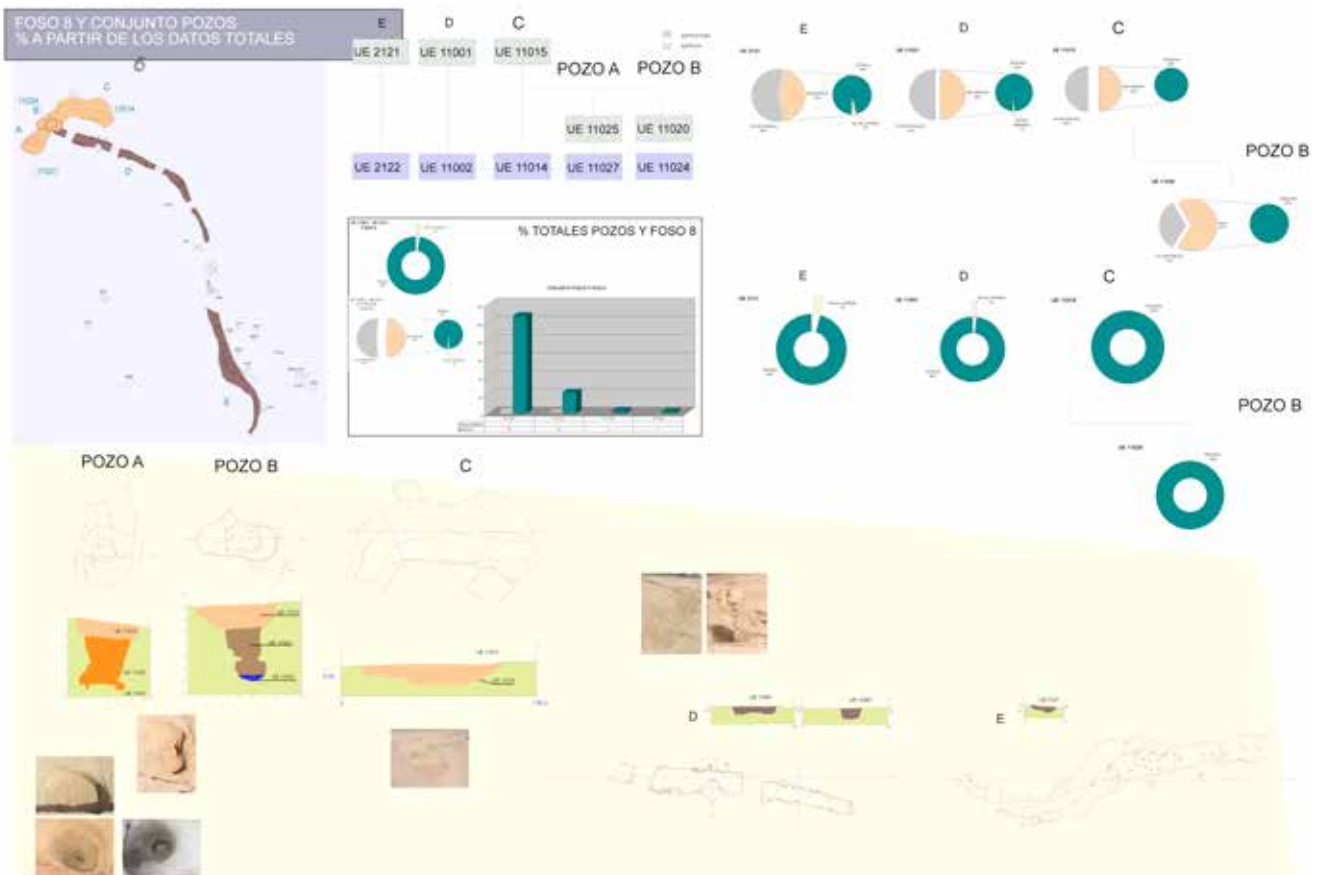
FOSO 8 Y CONJUNTO POZOS
% A PARTIR DE LOS DATOS TOTALES

E
D
C
UE 2121
UE 11001
UE 11015
POZO A
POZO B
UE 11025
UE 11020
UE 2122
UE 11002
UE 11014
UE 11027
UE 11024

% TOTALES POZOS Y FOSO 8

E
D
C
POZO B
E
D
C
POZO B

POZO A
POZO B
C
D
E